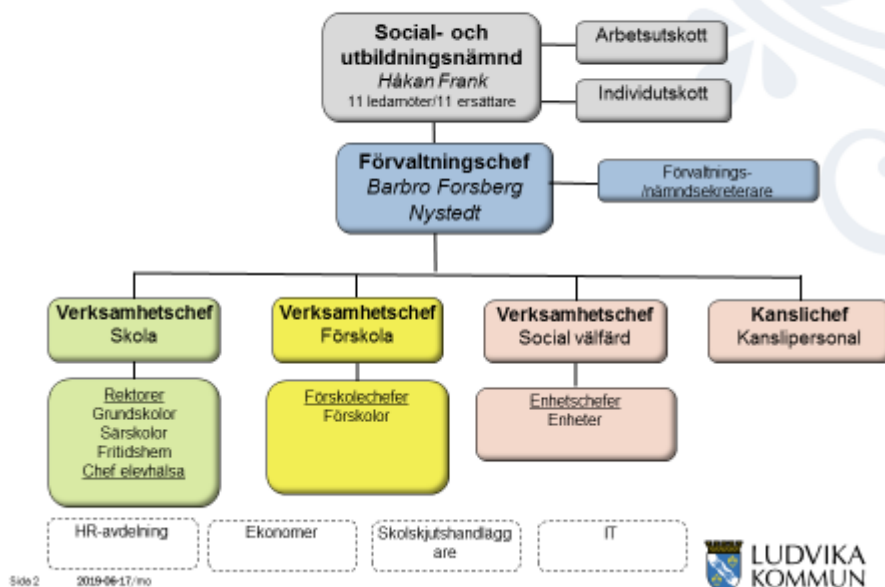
Social- och utbildningsnämnd
Håkan Frank
11 ledamöter/11 ersättare

Arbetsutskott

Individutskott

Förvaltningschef
Barbro Forsberg Nystedt

Förvaltnings-/nämndsekreterare

Verksamhetschef
Skola

Rektorer
Grundskolor
Särskolor
Fritidshem
Chef elevhälsa

Verksamhetschef
Förskola

Förskolechefer
Förskolor

Verksamhetschef
Social välfärd

Enhetschefer
Enheter

Kanslichef
Kanslipersonal

HR-avdelning

Ekonomer

Skolskjutshandläggare

IT

LUDVIKA KOMMUN

Sida 2 2019-06-17/mo